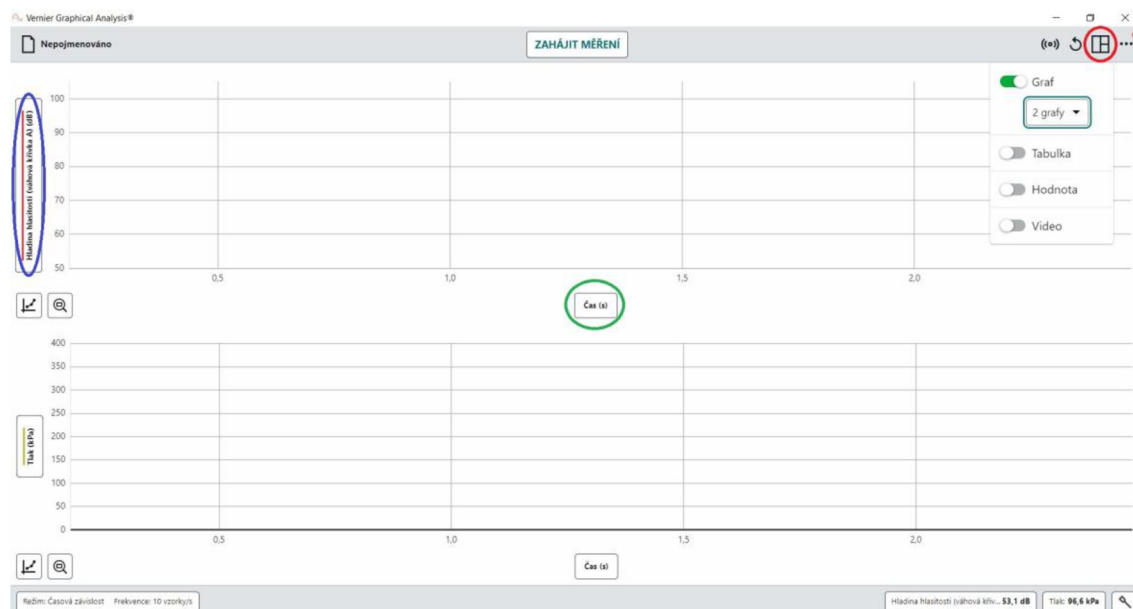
Vernier Graphical Analysis®

Nepojmenováno

ZAHÁJIT MĚŘENÍ

Graf

2 grafy

Tabulka

Hodnota

Video

Hladina hlasitosti (váhová křivka A) (dB)

100
90
80
70
60
50

0,5
1,0
1,5
2,0

Čas (s)

Tlak (kPa)

400
350
300
250
200
150
100
50
0

0,5
1,0
1,5
2,0

Čas (s)

Režim: Časová závislost Frekvence: 10 vzorky/s

Hladina hlasitosti (váhová křiv... 53,1 dB

Tlak: 96,6 kPa